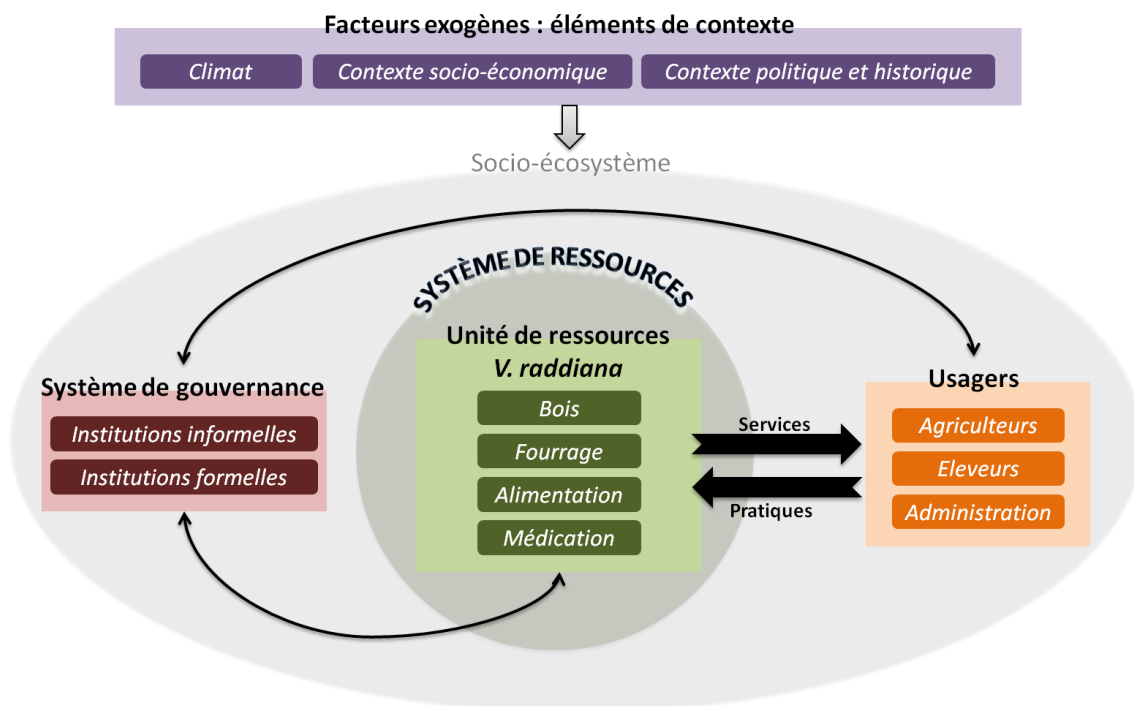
Facteurs exogènes : éléments de contexte

Climat

Contexte socio-économique

Contexte politique et historique

Socio-écosystème

SYSTÈME DE RESSOURCES

Système de gouvernance

Institutions informelles

Institutions formelles

Unité de ressources

V. raddiana

Bois

Fourrage

Alimentation

Médication

Services

Pratiques

Usagers

Agriculteurs

Eleveurs

Administration